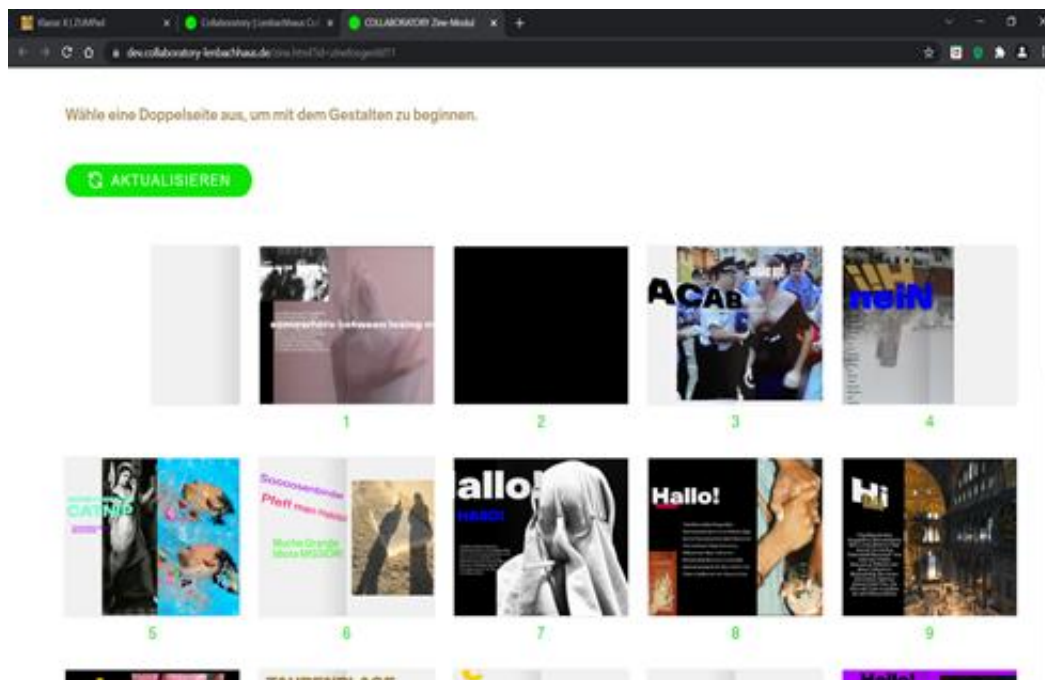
Klasse X | ZUMPad
Collaboratory | Lenbachhaus Co
COLLABORATORY Zine-Modul
dev.collaboratory-lenbachhaus.de/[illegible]

Wähle eine Doppelseite aus, um mit dem Gestalten zu beginnen.

AKTUALISIEREN

somewhere between losing m

ACAB

neiN

1

2

3

4

CATNIP

Soooosenbinder

Pfeff man nicht

Hallo!

Hallo!

Hi

5

6

7

8

9